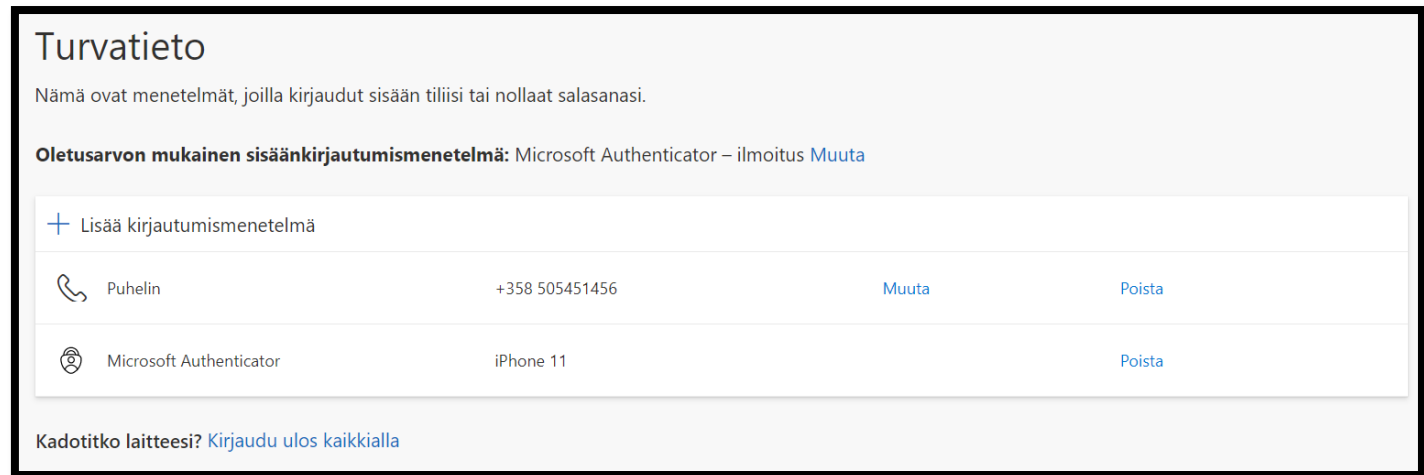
Turvatieto

Nämä ovat menetelmät, joilla kirjaudut sisään tiliisi tai nollaat salasanasi.

**Oletusarvon mukainen sisäänkirjautumismenetelmä:** Microsoft Authenticator – ilmoitus Muuta

+ Lisää kirjautumismenetelmä

| | | | |
|---|---|---|---|
| Puhelin | +358 505451456 | Muuta | Poista |
| Microsoft Authenticator | iPhone 11 | | Poista |

Kadotitko laitteesi? Kirjaudu ulos kaikkialla